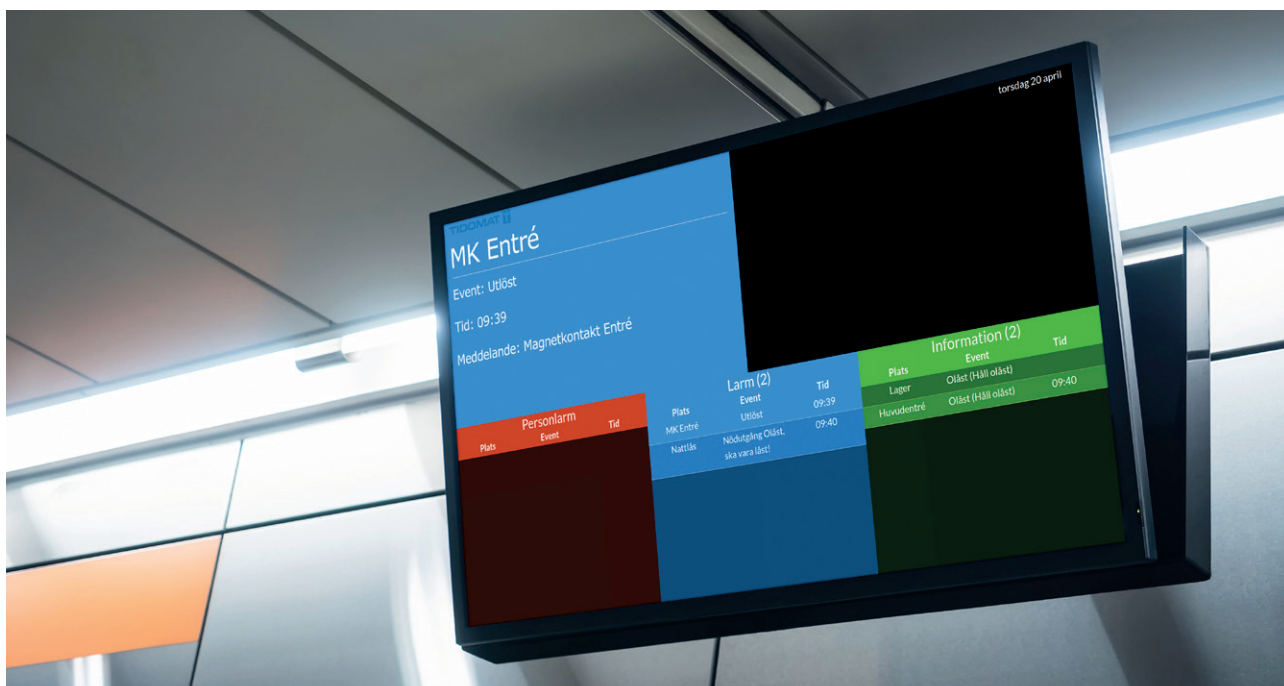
torsdag 20 april

TIDOMAT

MK Entré

Event: Utlöst

Tid: 09:39

Meddelande: Magnetkontakt Entré

Personlarm

| Plats | Event | Tid |
|---|---|---|

Larm (2)

| Plats | Event | Tid |
|---|---|---|
| MK Entré | Utlöst | 09:39 |
| Nattlås | Nödutgång Olåst, ska vara låst! | 09:40 |

Information (2)

| Plats | Event | Tid |
|---|---|---|
| Lager | Olåst (Håll olåst) | |
| Huvudentré | Olåst (Håll olåst) | 09:40 |